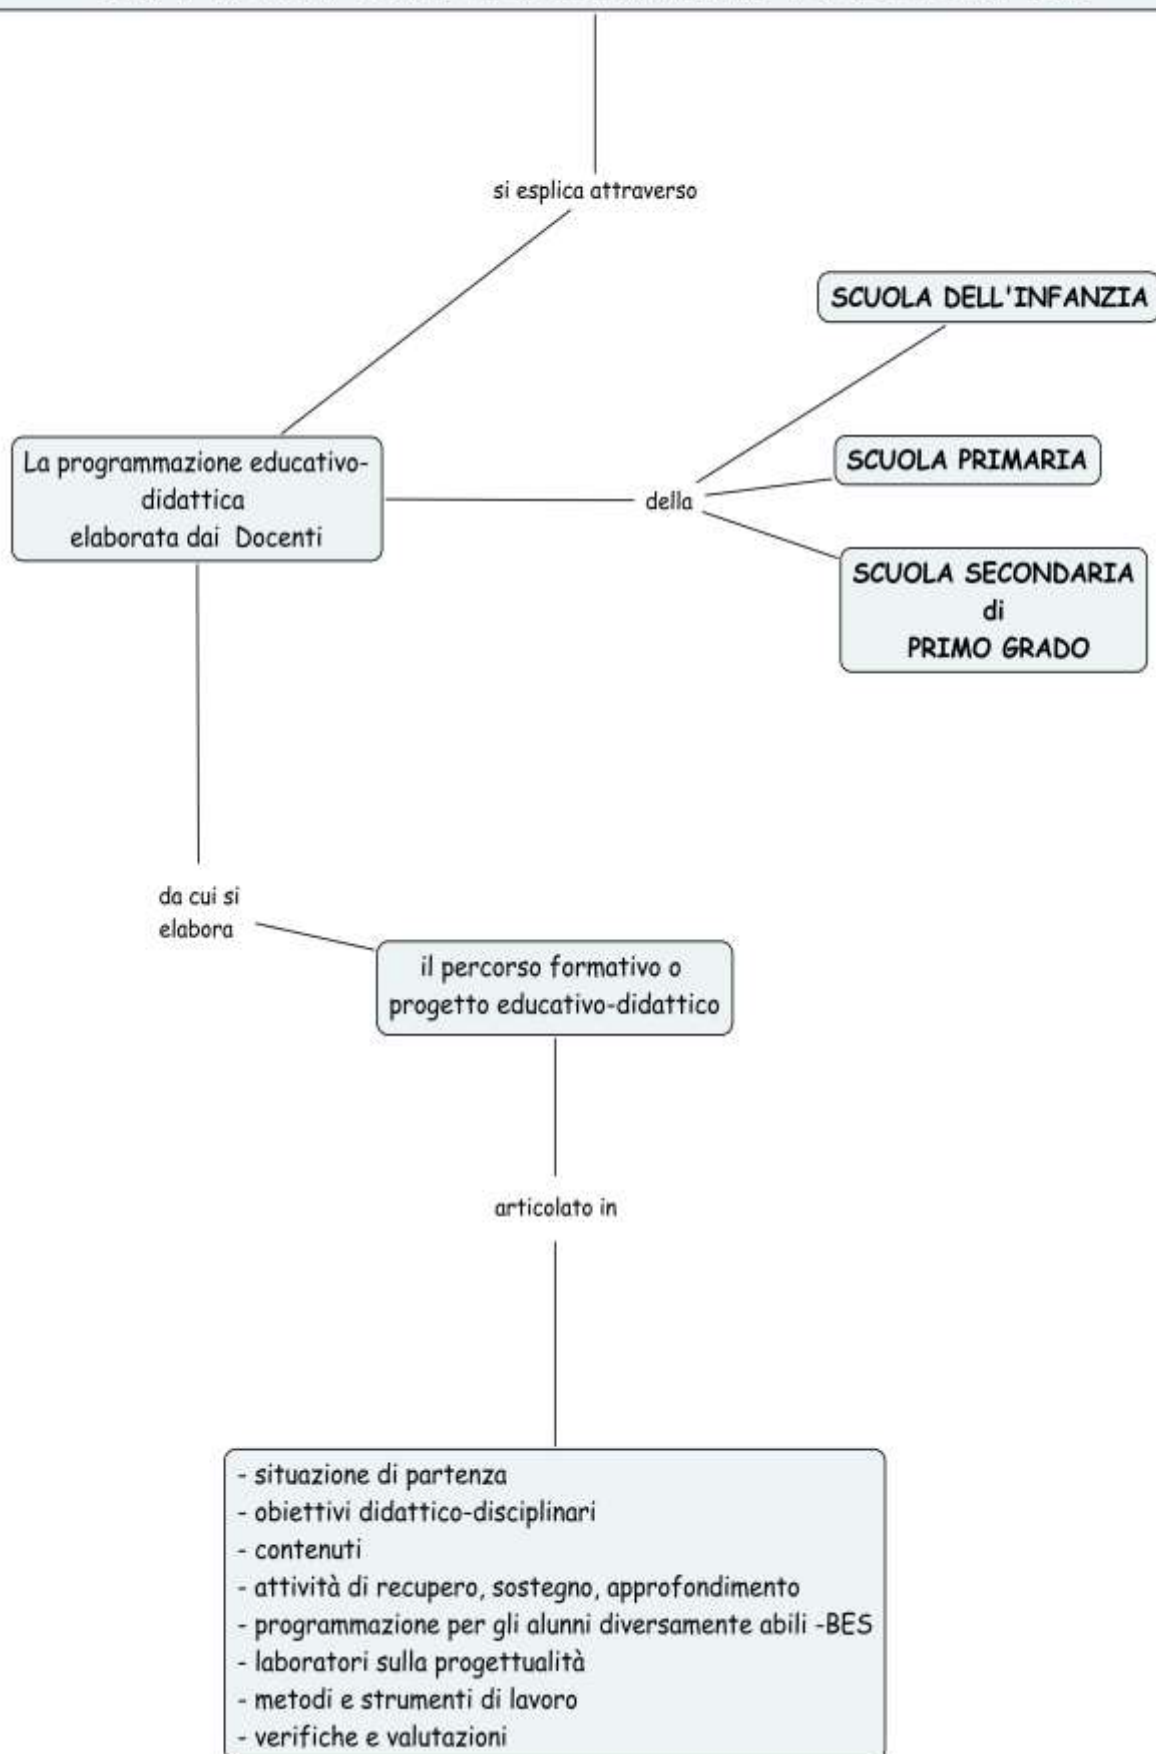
si esplica attraverso

SCUOLA DELL'INFANZIA

La programmazione educativo-didattica
elaborata dai Docenti

della

SCUOLA PRIMARIA

SCUOLA SECONDARIA
di
PRIMO GRADO

da cui si elabora

il percorso formativo o progetto educativo-didattico

articolato in

- situazione di partenza
- obiettivi didattico-disciplinari
- contenuti
- attività di recupero, sostegno, approfondimento
- programmazione per gli alunni diversamente abili -BES
- laboratori sulla progettualità
- metodi e strumenti di lavoro
- verifiche e valutazioni